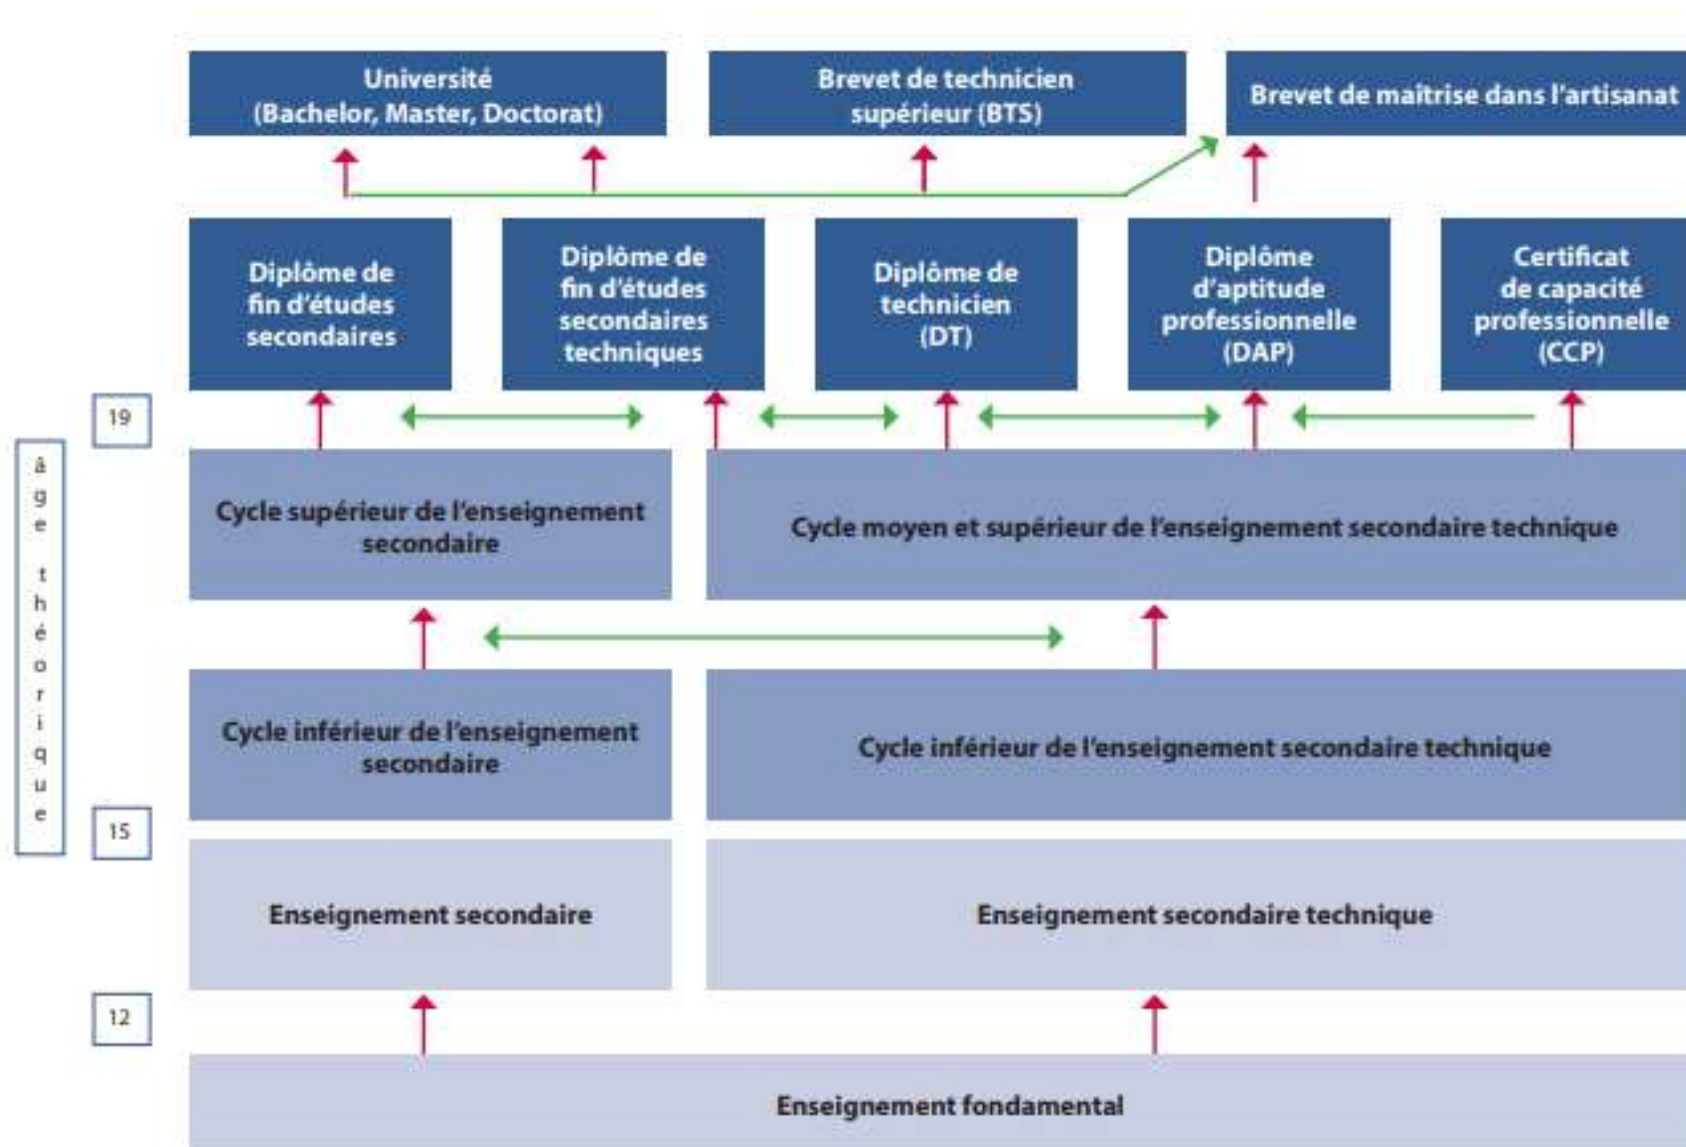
Université (Bachelor, Master, Doctorat)

Brevet de technicien supérieur (BTS)

Brevet de maîtrise dans l'artisanat

Diplôme de fin d'études secondaires

Diplôme de fin d'études secondaires techniques

Diplôme de technicien (DT)

Diplôme d'aptitude professionnelle (DAP)

Certificat de capacité professionnelle (CCP)

19

âge théorique

Cycle supérieur de l'enseignement secondaire

Cycle moyen et supérieur de l'enseignement secondaire technique

Cycle inférieur de l'enseignement secondaire

Cycle inférieur de l'enseignement secondaire technique

15

Enseignement secondaire

Enseignement secondaire technique

12

Enseignement fondamental